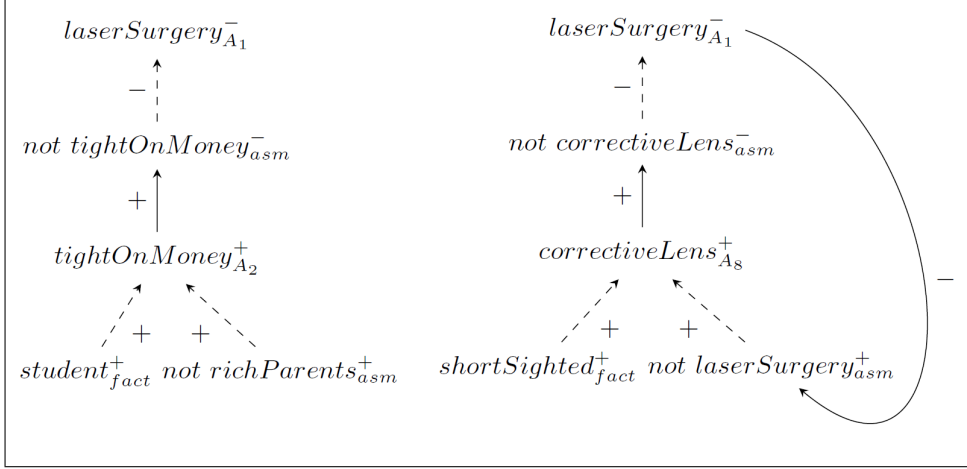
$laserSurgery^{-}_{A_1}$

$-$

$not\ tightOnMoney^{-}_{asm}$

$+$

$tightOnMoney^{+}_{A_2}$

$+$ $+$

$student^{+}_{fact}$ $not\ richParents^{+}_{asm}$

$laserSurgery^{-}_{A_1}$

$-$

$not\ correctiveLens^{-}_{asm}$

$+$

$correctiveLens^{+}_{A_8}$

$+$ $+$

$shortSighted^{+}_{fact}$ $not\ laserSurgery^{+}_{asm}$

$-$